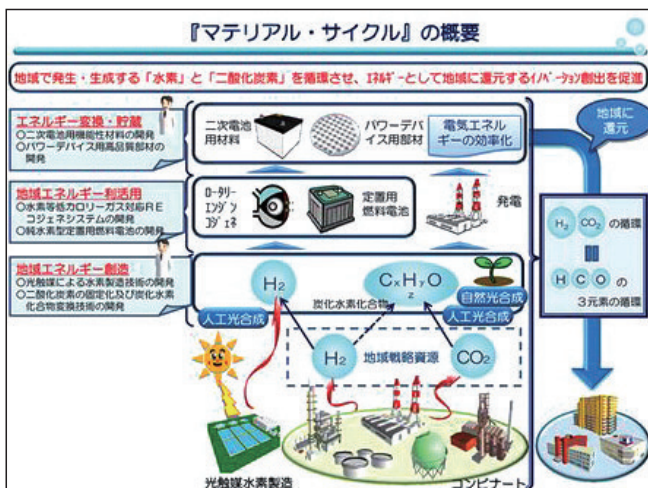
『マテリアル・サイクル』の概要

地域で発生・生成する「水素」と「二酸化炭素」を循環させ、ｴﾈﾙｷﾞｰとして地域に還元するｲﾉﾍﾞｰｼｮﾝ創出を促進

エネルギー変換・貯蔵
○二次電池用機能性材料の開発
○パワーデバイス用高品質部材の開発

地域エネルギー利活用
○水素等低カロリーガス対応REコジェネシステムの開発
○純水素型定置用燃料電池の開発

地域エネルギー創造
○光触媒による水素製造技術の開発
○二酸化炭素の固定化及び炭化水素化合物変換技術の開発

二次電池用材料

パワーデバイス用部材

電気エネルギーの効率化

ﾛｰﾀﾘｰｴﾝｼﾞﾝｺｼﾞｪﾈ

定置用燃料電池

発電

$H_2$

$C_xH_yO_z$

炭化水素化合物

自然光合成

人工光合成

人工光合成

$H_2$

地域戦略資源

$CO_2$

地域に還元

$H_2$ $CO_2$ の循環

$H$ $C$ $O$ の3元素の循環

光触媒水素製造

コンビナート